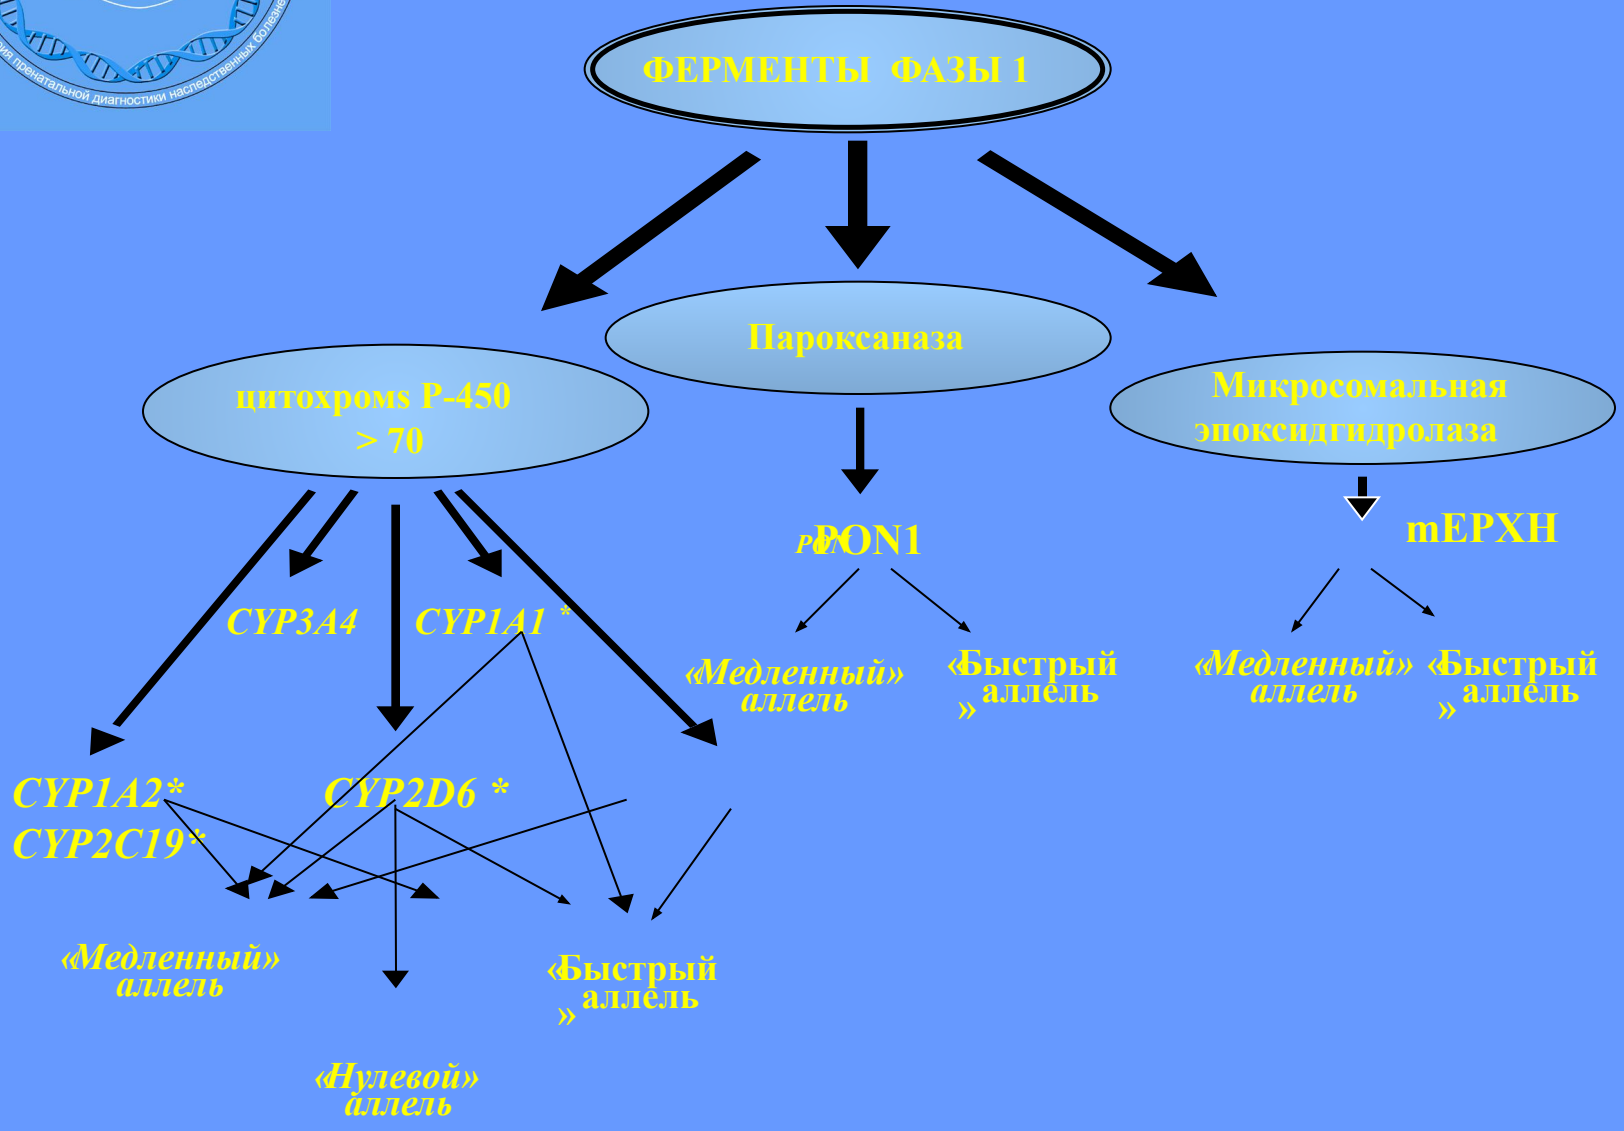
ия пренатальной диагностики наследственных болезней

ФЕРМЕНТЫ ФАЗЫ 1

Пароксаназа

цитохромs P-450 > 70

Микросомальная эпоксидгидролаза

PON1

mEPXH

CYP3A4

CYP1A1 *

«Медленный» аллель

«Быстрый » аллель

«Медленный» аллель

«Быстрый » аллель

CYP1A2*
CYP2C19*

CYP2D6 *

«Медленный» аллель

«Быстрый » аллель

«Нулевой» аллель